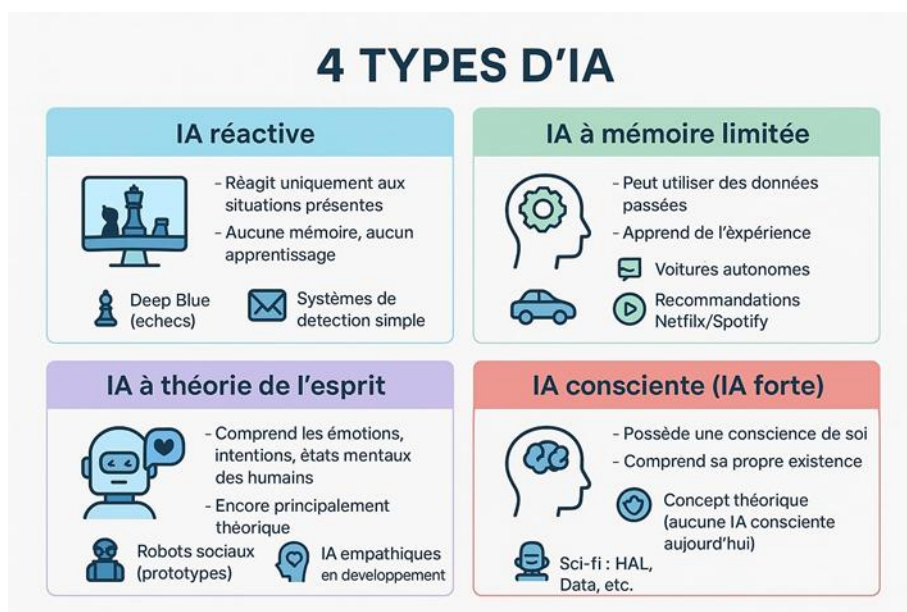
4 TYPES D'IA

IA réactive

- Rèagit uniquement aux situations présentes
- Aucune mémoire, aucun apprentissage

Deep Blue (echecs)

Systèmes de detection simple

IA à mémoire limitée

- Peut utiliser des données passées
- Apprend de l'èxpérience

Voitures autonomes

Recommandations Netfilx/Spotify

IA à théorie de l'esprit

- Comprend les émotions, intentions, ètats mentaux des humains
- Encore principalement théorique

Robots sociaux (prototypes)

IA empathiques en developpement

IA consciente (IA forte)

- Possède une conscience de soi
- Comprend sa propre existence

Concept théorique (aucune IA consciente aujourd'hui)

Sci-fi : HAL, Data, etc.